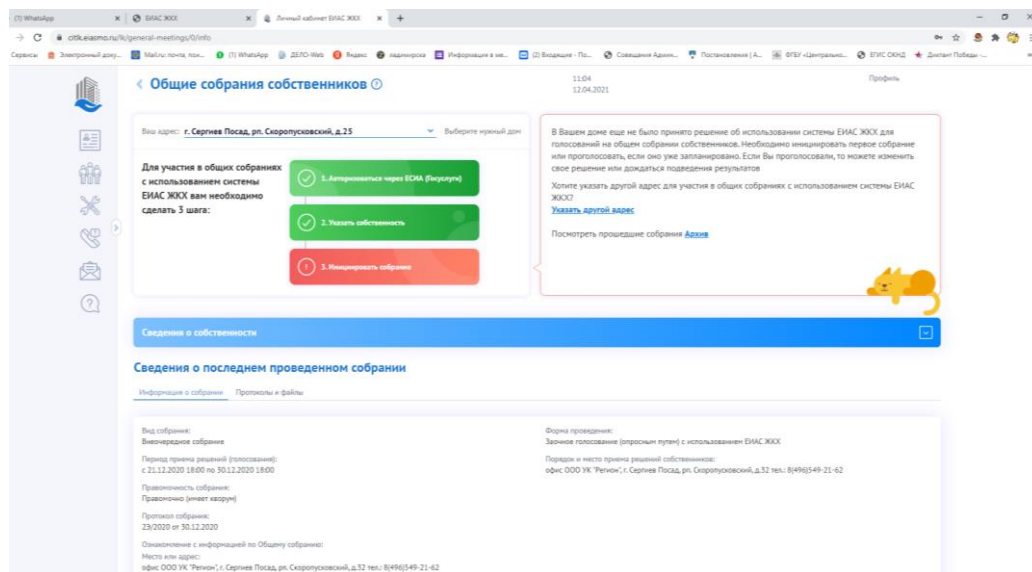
(1) WhatsApp | ЕИАС ЖКХ | Личный кабинет ЕИАС ЖКХ | +

citlk.eiasmo.ru/lk/general-meetings/0/info

Сервисы | Электронный доку... | Mail.ru: почта, пои... | (1) WhatsApp | ДЕЛО-Web | Яндекс | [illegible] | Информация в же... | (2) Входящие - По... | Совещания Админ... | Постановления | А... | ФГБУ «Центрально... | ЕГИС ОКНД | Диктант Победы -...

‹ Общие собрания собственников ?

11:04
12.04.2021

Профиль

Ваш адрес: г. Сергиев Посад, рп. Скоропусковский, д.25 | Выберите нужный дом

Для участия в общих собраниях с использованием системы ЕИАС ЖКХ вам необходимо сделать 3 шага:

1. Авторизоваться через ЕСИА (Госуслуги)

2. Указать собственность

3. Инициировать собрание

В Вашем доме еще не было принято решение об использовании системы ЕИАС ЖКХ для голосований на общем собрании собственников. Необходимо инициировать первое собрание или проголосовать, если оно уже запланировано. Если Вы проголосовали, то можете изменить свое решение или дождаться подведения результатов

Хотите указать другой адрес для участия в общих собраниях с использованием системы ЕИАС ЖКХ?
Указать другой адрес

Посмотреть прошедшие собрания Архив

Сведения о собственности

Сведения о последнем проведенном собрании

Информация о собрании | Протоколы и файлы

Вид собрания:
Внеочередное собрание

Период приема решений (голосования):
с 21.12.2020 18:00 по 30.12.2020 18:00

Правомочность собрания:
Правомочно (имеет кворум)

Протокол собрания:
23/2020 от 30.12.2020

Ознакомление с информацией по Общему собранию:
Место или адрес:
офис ООО УК "Регион", г. Сергиев Посад, рп. Скоропусковский, д.32 тел.: 8(496)549-21-62

Форма проведения:
Заочное голосование (опросным путем) с использованием ЕИАС ЖКХ

Порядок и место приема решений собственников:
офис ООО УК "Регион", г. Сергиев Посад, рп. Скоропусковский, д.32 тел.: 8(496)549-21-62